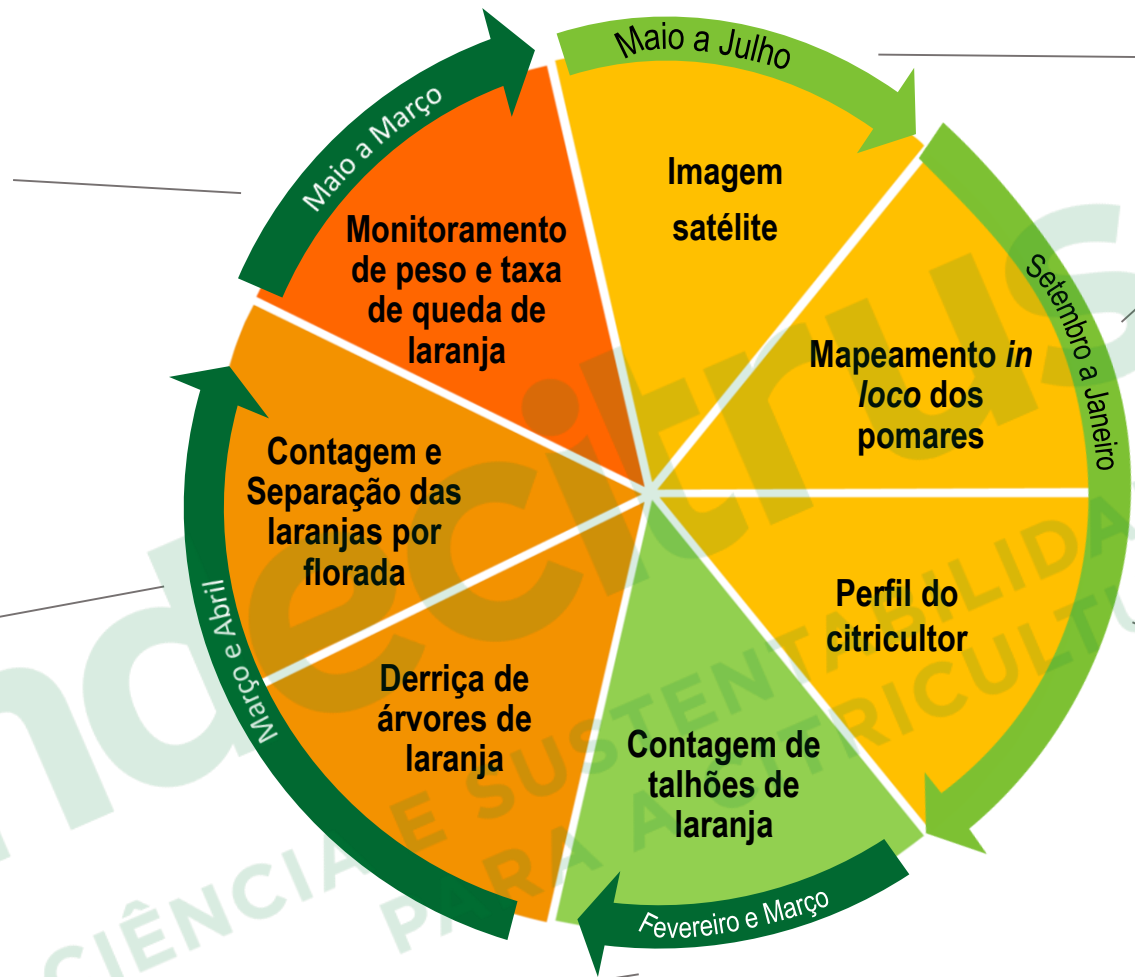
Maio a Julho

Imagem satélite

Setembro a Janeiro

Mapeamento *in loco* dos pomares

Perfil do citricultor

Contagem de talhões de laranja

Fevereiro e Março

Derriça de árvores de laranja

Contagem e Separação das laranjas por florada

Março e Abril

Monitoramento de peso e taxa de queda de laranja

Maio a Março

fundecitrus

CIÊNCIA E SUSTENTABILIDADE PARA A CITRICULTURA